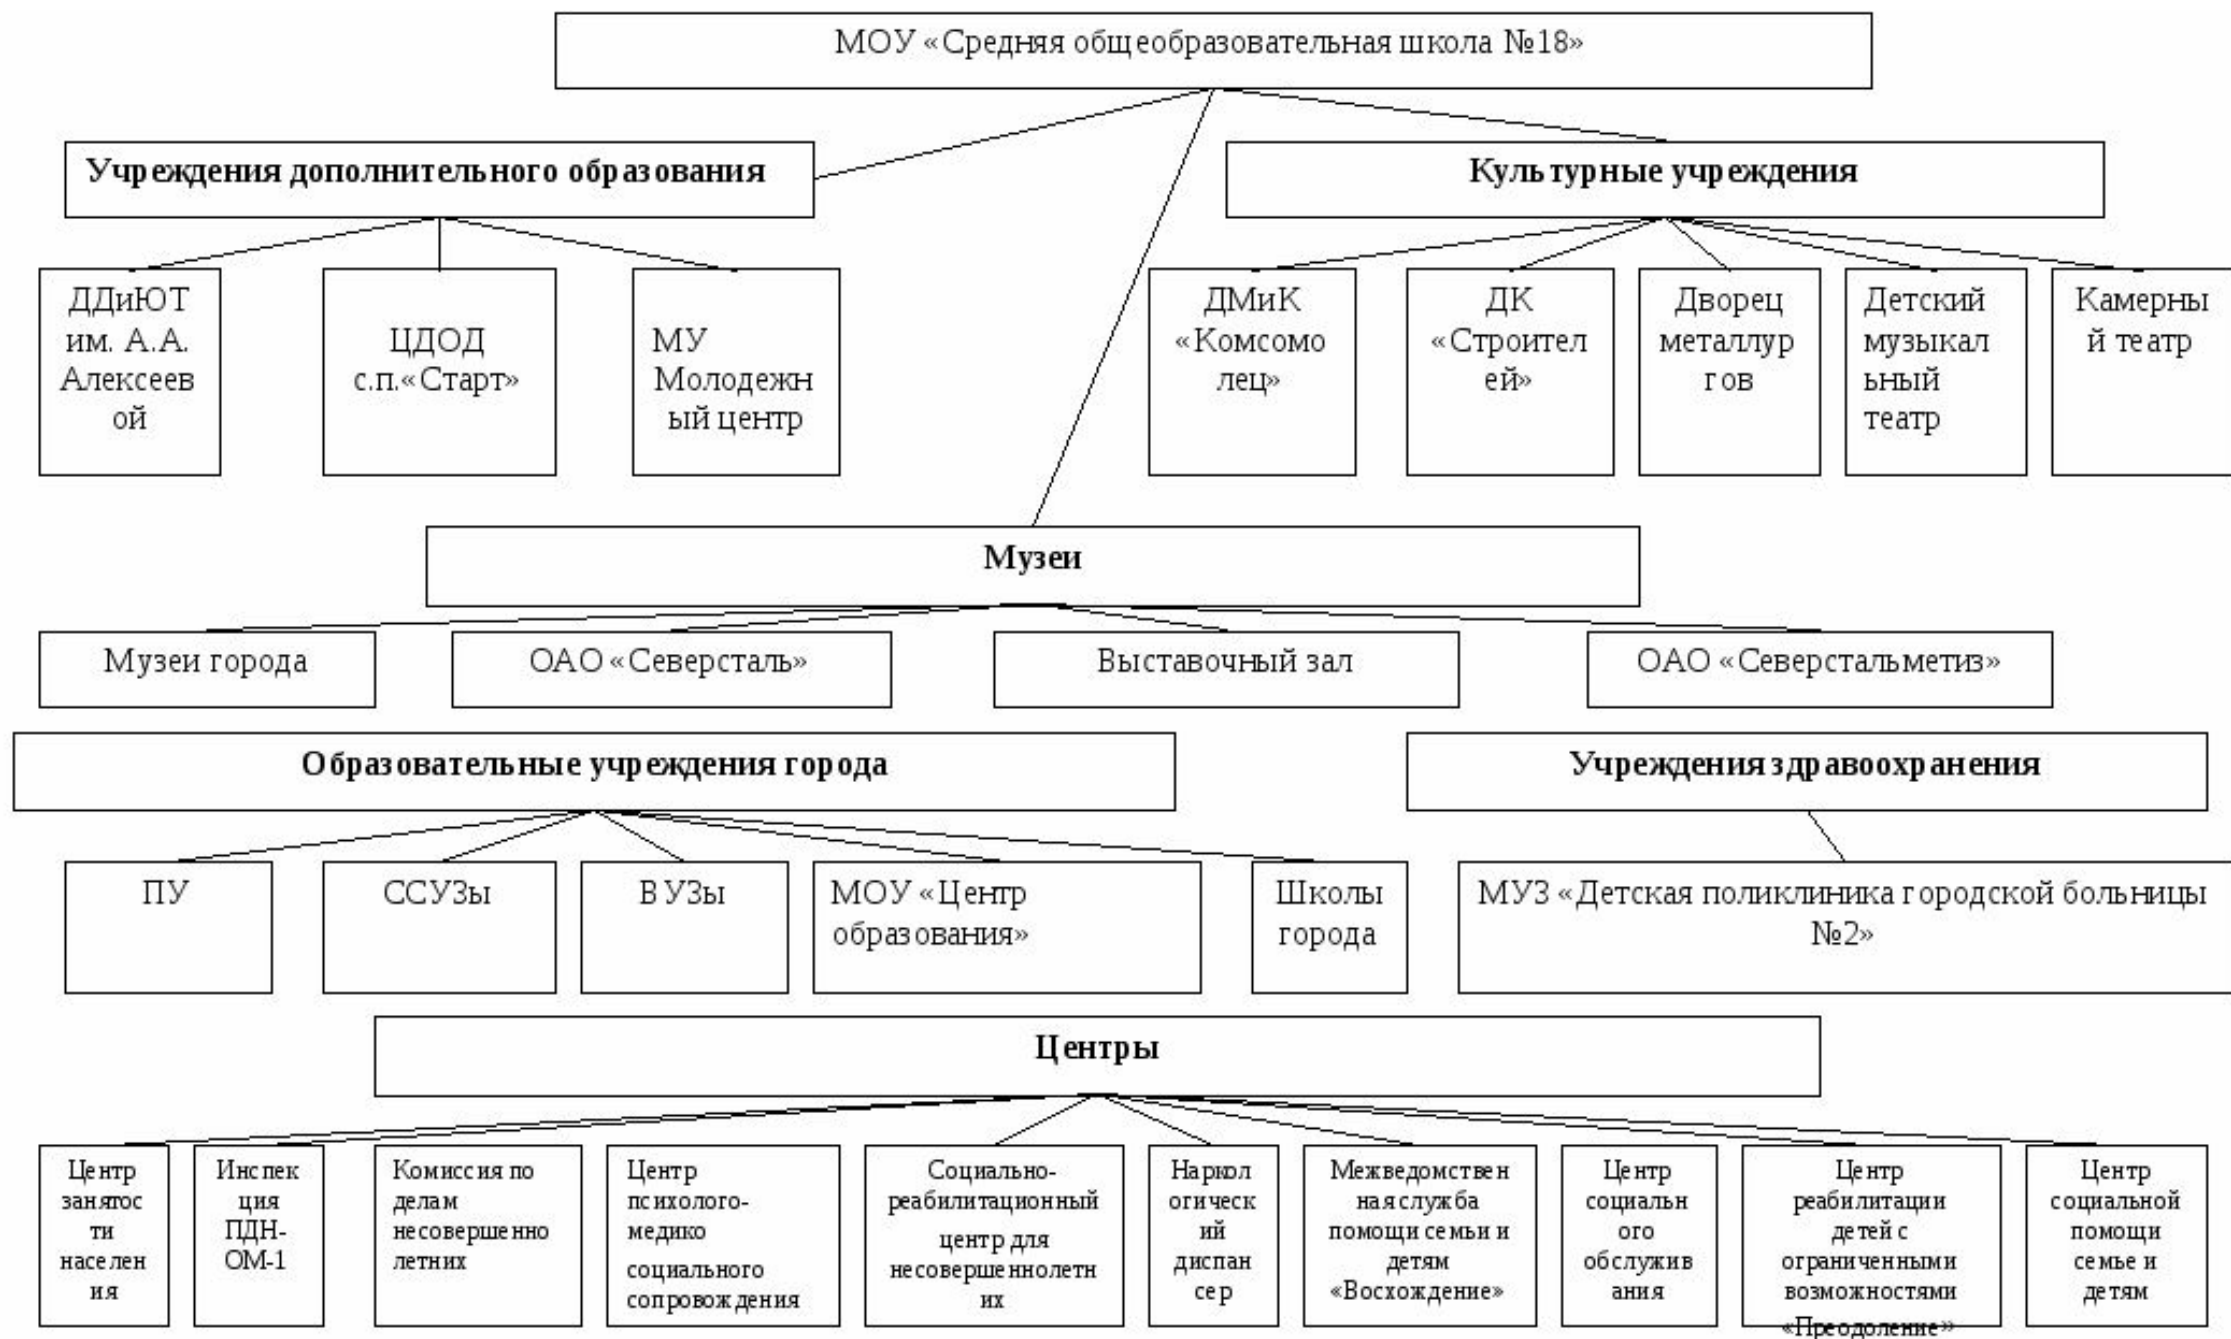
МОУ «Средняя общеобразовательная школа №18»

Учреждения дополнительного образования

Культурные учреждения

ДДиЮТ им. А.А. Алексеевой

ЦДОД с.п.«Старт»

МУ Молодежный центр

ДМиК «Комсомолец»

ДК «Строителей»

Дворец металлургов

Детский музыкальный театр

Камерный театр

Музеи

Музеи города

ОАО «Северсталь»

Выставочный зал

ОАО «Северстальметиз»

Образовательные учреждения города

Учреждения здравоохранения

ПУ

ССУЗы

ВУЗы

МОУ «Центр образования»

Школы города

МУЗ «Детская поликлиника городской больницы №2»

Центры

Центр занятости населения

Инспекция ПДН-ОМ-1

Комиссия по делам несовершеннолетних

Центр психолого-медико социального сопровождения

Социально-реабилитационный центр для несовершеннолетних

Наркологический диспансер

Межведомственная служба помощи семьи и детям «Восхождение»

Центр социального обслуживания

Центр реабилитации детей с ограниченными возможностями «Преодоление»

Центр социальной помощи семье и детям